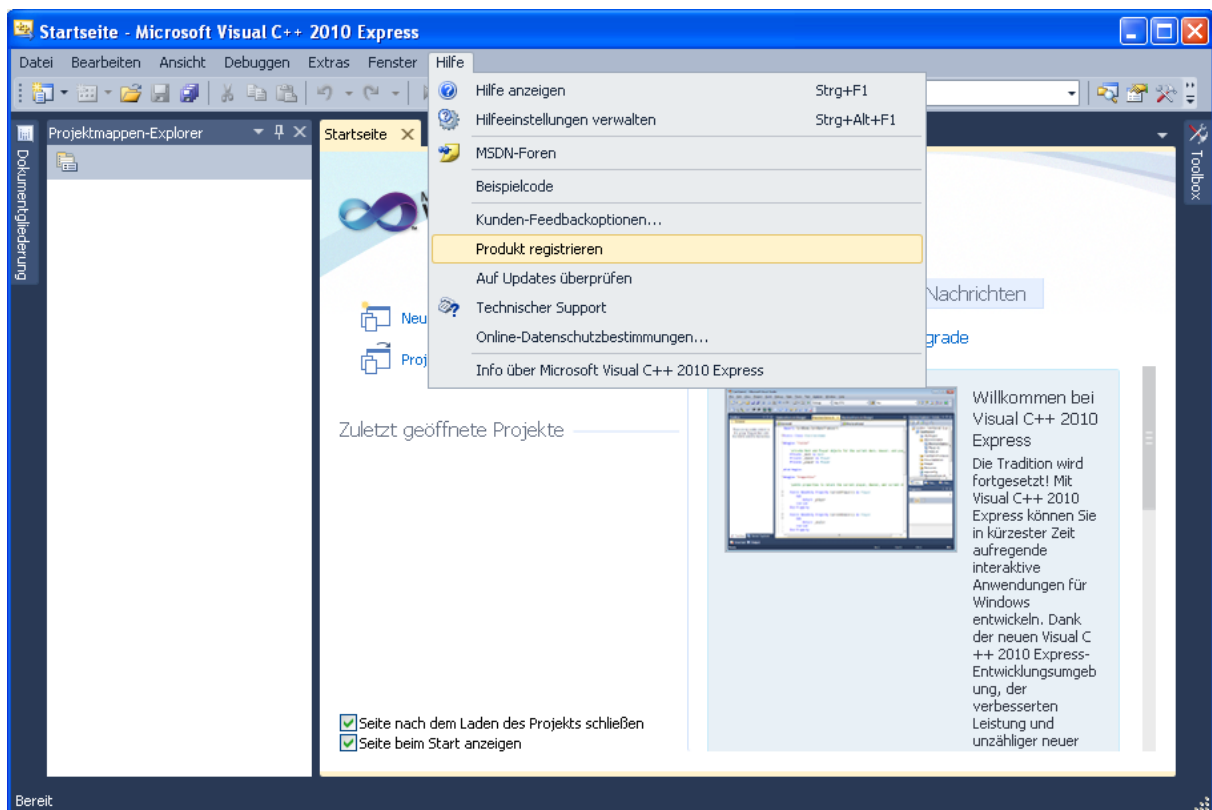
Startseite - Microsoft Visual C++ 2010 Express

Datei Bearbeiten Ansicht Debuggen Extras Fenster Hilfe

Hilfe anzeigen Strg+F1
Hilfeeinstellungen verwalten Strg+Alt+F1
MSDN-Foren
Beispielcode
Kunden-Feedbackoptionen...
Produkt registrieren
Auf Updates überprüfen
Technischer Support
Online-Datenschutzbestimmungen...
Info über Microsoft Visual C++ 2010 Express

Projektmappen-Explorer

Dokumentgliederung

Startseite

Toolbox

Neu

Proj

Nachrichten

grade

Zuletzt geöffnete Projekte

Willkommen bei Visual C++ 2010 Express

Die Tradition wird fortgesetzt! Mit Visual C++ 2010 Express können Sie in kürzester Zeit aufregende interaktive Anwendungen für Windows entwickeln. Dank der neuen Visual C ++ 2010 Express-Entwicklungsumgebung, der verbesserten Leistung und unzähliger neuer

Seite nach dem Laden des Projekts schließen
Seite beim Start anzeigen

Bereit